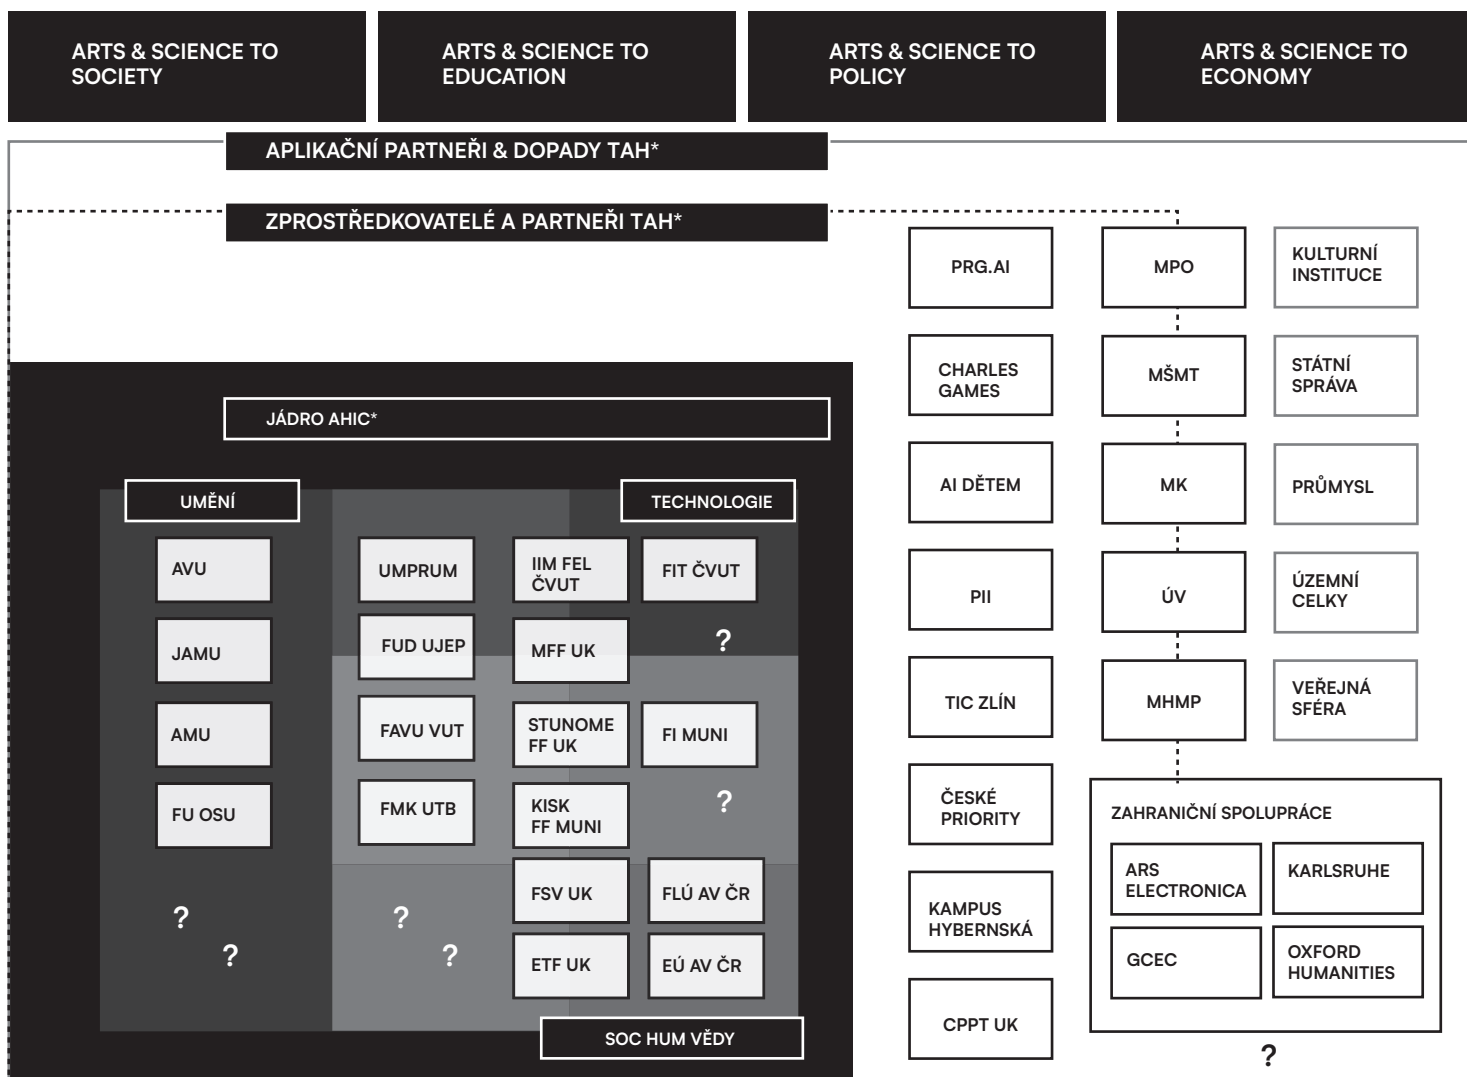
ARTS & SCIENCE TO SOCIETY

ARTS & SCIENCE TO EDUCATION

ARTS & SCIENCE TO POLICY

ARTS & SCIENCE TO ECONOMY

APLIKAČNÍ PARTNEŘI & DOPADY TAH*

ZPROSTŘEDKOVATELÉ A PARTNEŘI TAH*

JÁDRO AHIC*

UMĚNÍ

TECHNOLOGIE

AVU

JAMU

AMU

FU OSU

UMPRUM

FUD UJEP

FAVU VUT

FMK UTB

IIM FEL ČVUT

MFF UK

STUNOME FF UK

KISK FF MUNI

FSV UK

ETF UK

FIT ČVUT

?

FI MUNI

?

FLÚ AV ČR

EÚ AV ČR

?

?

?

?

SOC HUM VĚDY

PRG.AI

CHARLES GAMES

AI DĚTEM

PII

TIC ZLÍN

ČESKÉ PRIORITY

KAMPUS HYBERNSKÁ

CPPT UK

MPO

MŠMT

MK

ÚV

MHMP

KULTURNÍ INSTITUCE

STÁTNÍ SPRÁVA

PRŮMYSL

ÚZEMNÍ CELKY

VEŘEJNÁ SFÉRA

ZAHRANIČNÍ SPOLUPRÁCE

ARS ELECTRONICA

KARLSRUHE

GCEC

OXFORD HUMANITIES

?